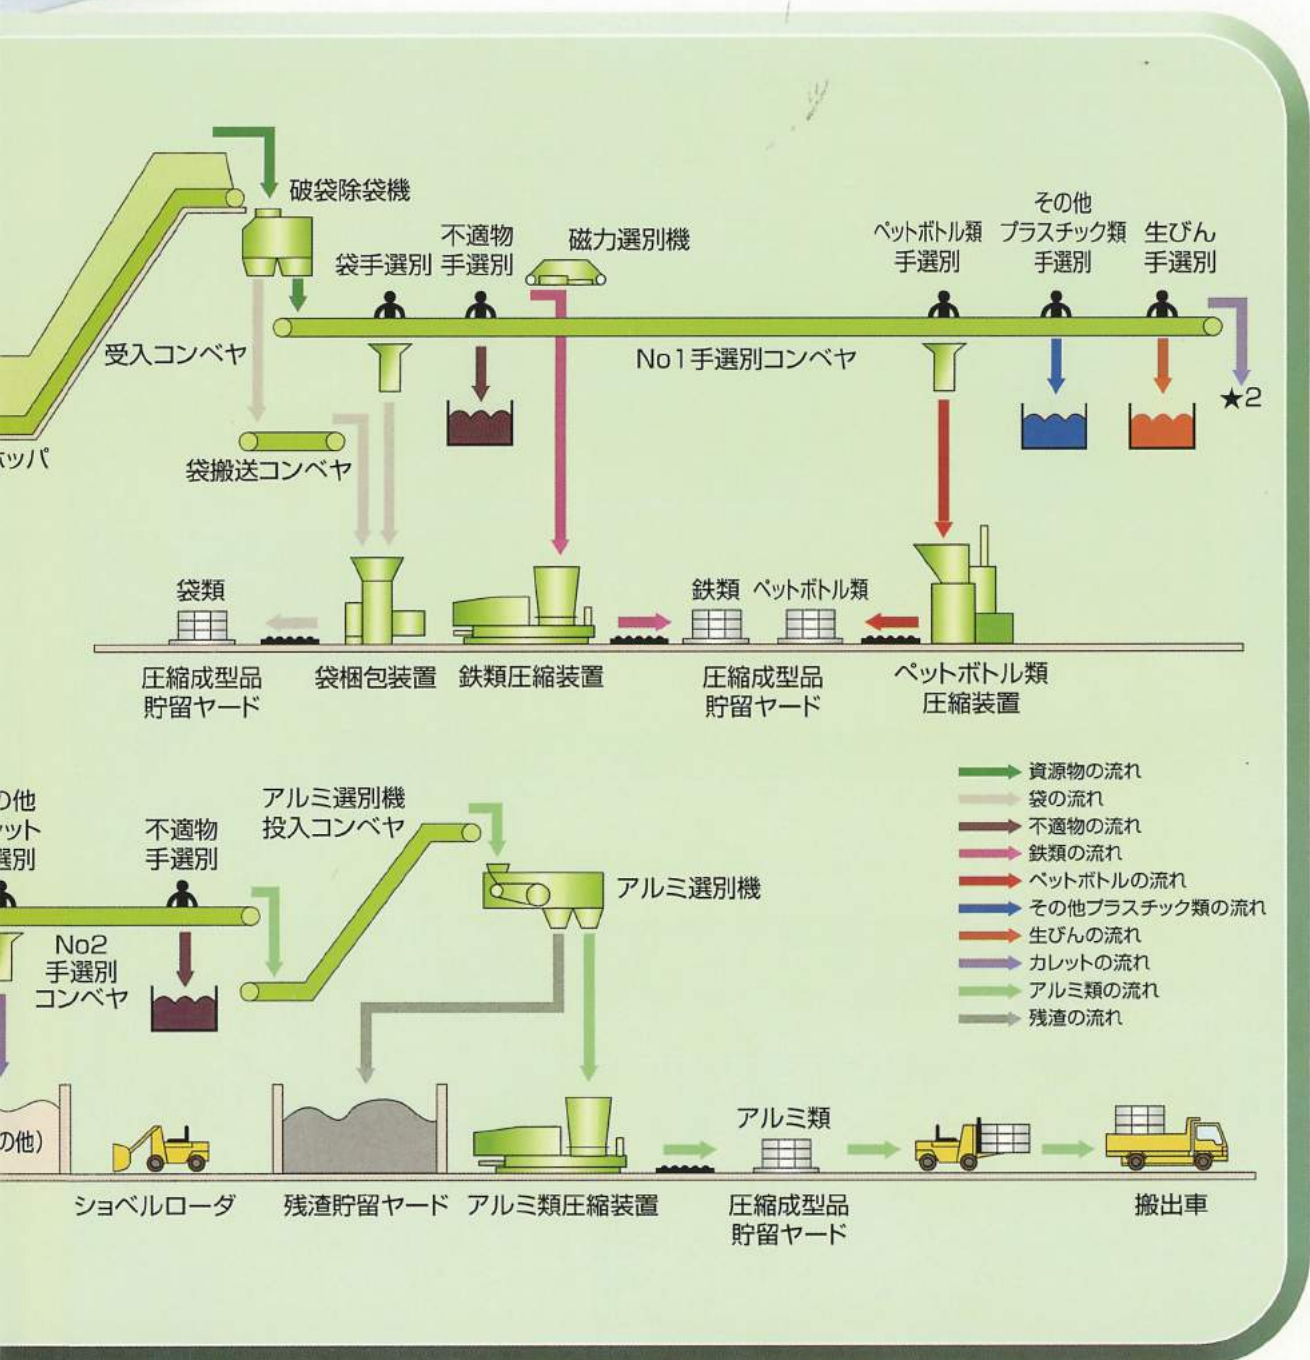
破袋除袋機

袋手選別

不適物
手選別

磁力選別機

ペットボトル類
手選別

その他
プラスチック類
手選別

生びん
手選別

受入コンベヤ

No1手選別コンベヤ

★2

ッパ

袋搬送コンベヤ

袋類

鉄類

ペットボトル類

圧縮成型品
貯留ヤード

袋梱包装置

鉄類圧縮装置

圧縮成型品
貯留ヤード

ペットボトル類
圧縮装置

資源物の流れ
袋の流れ
不適物の流れ
鉄類の流れ
ペットボトルの流れ
その他プラスチック類の流れ
生びんの流れ
カレットの流れ
アルミ類の流れ
残渣の流れ

の他
ット
選別

不適物
手選別

アルミ選別機
投入コンベヤ

アルミ選別機

No2
手選別
コンベヤ

の他)

アルミ類

ショベルローダ

残渣貯留ヤード

アルミ類圧縮装置

圧縮成型品
貯留ヤード

搬出車